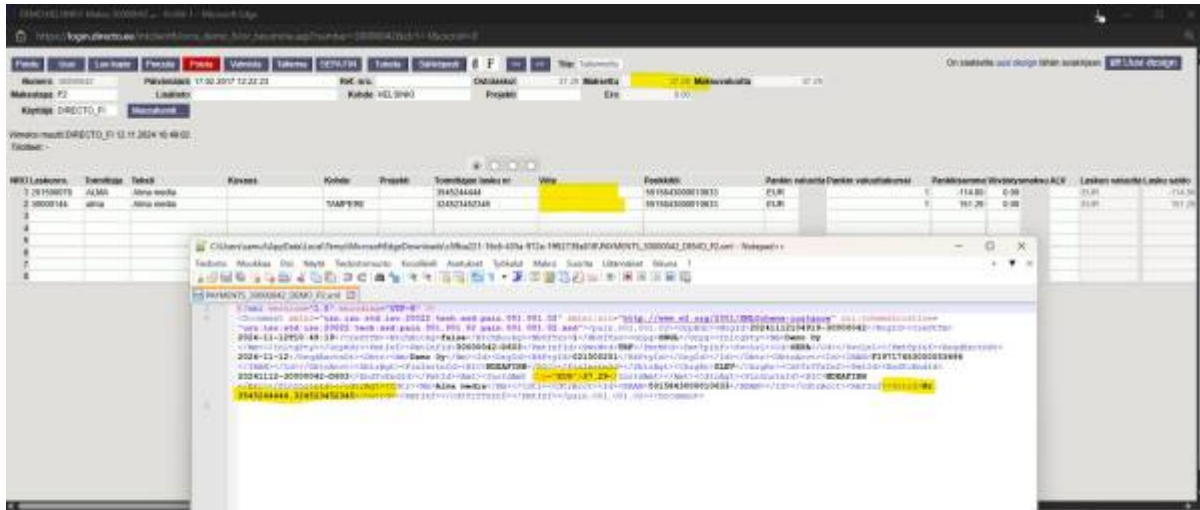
Numero 30000042 Päivämäärä 17.02.2017 12:22:23 Ref. nro. Debitoidaan Maksettu Maksuvaluutta
Maksutapa F2 Lisätieto Kohde HELSINKI Projekti Ero 0.00
Käyttäjä DIRECTO_FI

Viimeksi muutti DIRECTO_FI 12.11.2024 16:48:02

| Nro | Laskunro. | Toimittaja | Teksti | Kohde | Toimittajan laskunro | Viite | Pankkitili | Pankin valuutta |
|---|---|---|---|---|---|---|---|---|
| 1 | 291500075 | ALMA | Alma media | | 3545244444 | | 5915643000010633 | EUR |
| 2 | 30000144 | alma | Alma media | TAMPERE | 324523452345 | | 5915643000010633 | EUR |

PAYMENTS_30000042_DEMO_FI.xml - Notepad++

Tiedosto Muokkaa Etsi Näytä Tiedostomuoto Kieliasu Asetukset Työkalut Makro Suorita Liitännäiset Ikkuna ?

PAYMENTS_30000042_DEMO_FI.xml

<?xml version="1.0" encoding="UTF-8" ?>
<Document xmlns="urn:iso:std:iso:20022:tech:xsd:pain.001.001.03" xmlns:xsi="http://www.w3.org/2001/XMLSchema-instance">
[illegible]
3545244444,324523452345